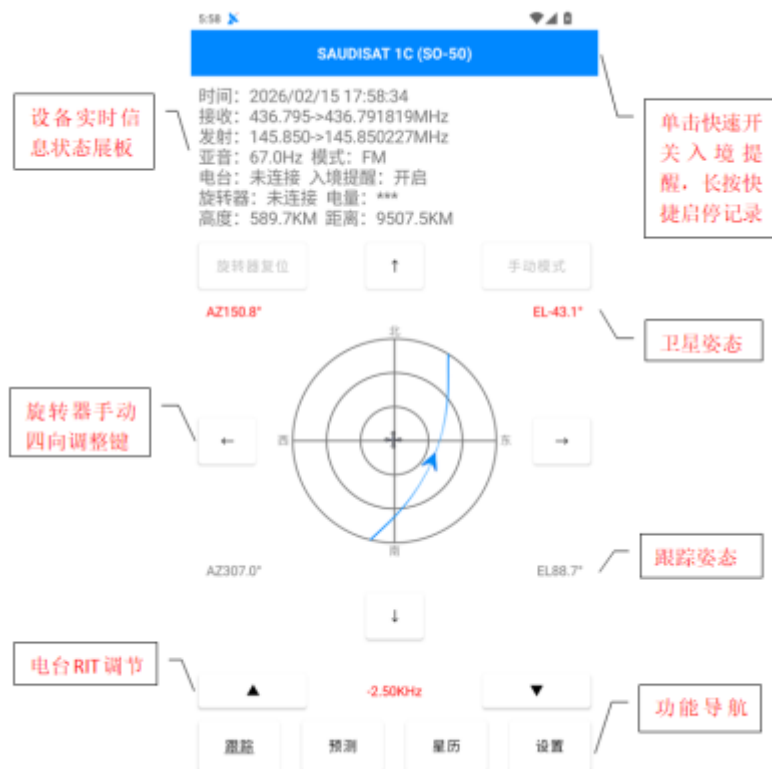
5:58

SAUDISAT 1C (SO-50)

设备实时信息状态展板

时间：2026/02/15 17:58:34
接收：436.795->436.791819MHz
发射：145.850->145.850227MHz
亚音：67.0Hz 模式：FM
电台：未连接 入境提醒：开启
旋转器：未连接 电量：***
高度：589.7KM 距离：9507.5KM

单击快速开关入境提醒，长按快捷启停记录

旋转器复位

↑

手动模式

AZ150.8°

EL-43.1°

卫星姿态

北

旋转器手动四向调整键

←

西

东

→

南

跟踪姿态

AZ307.0°

EL88.7°

↓

电台RIT调节

▲

-2.50KHz

▼

功能导航

跟踪

预测

星历

设置